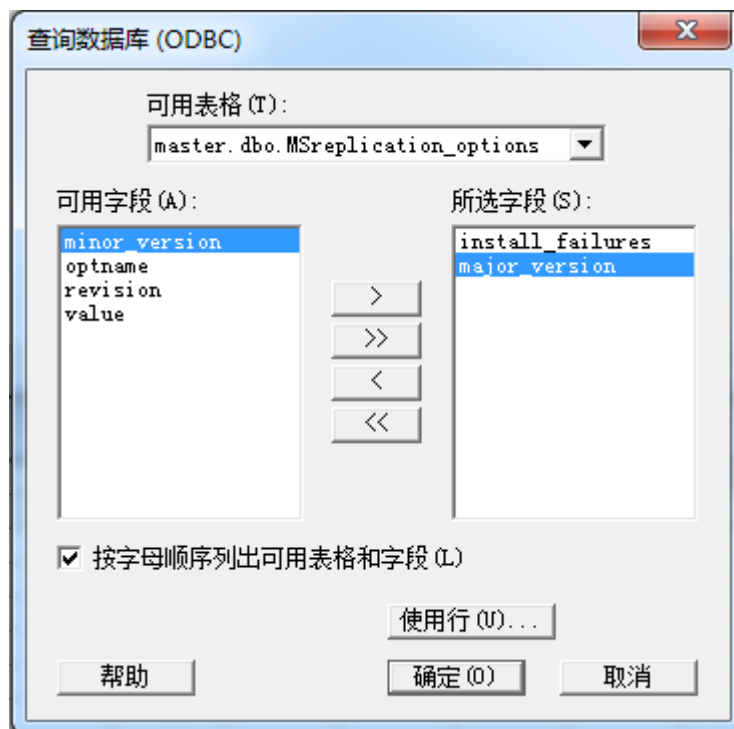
查询数据库 (ODBC)

x

可用表格(T):

master.dbo.MSreplication_options

可用字段(A):

minor_version
optname
revision
value

所选字段(S):

install_failures
major_version

>

>>

<

<<

按字母顺序列出可用表格和字段(L)

使用行(U)...

帮助

确定(O)

取消